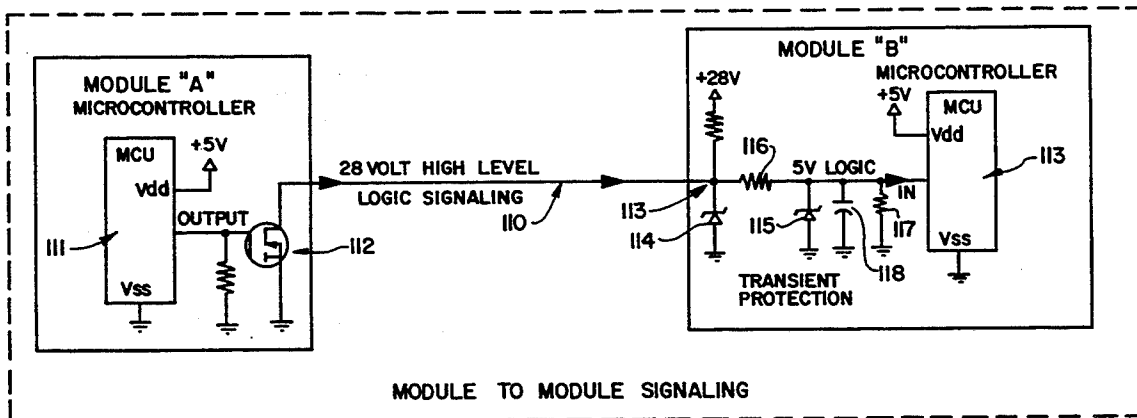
MODULE "A"
MICROCONTROLLER

MCU
+5V
Vdd
OUTPUT
111
Vss
112

28 VOLT HIGH LEVEL
LOGIC SIGNALING
110

MODULE "B"
MICROCONTROLLER
+28V
+5V
MCU
Vdd
116
5V LOGIC
IN
113
113
114
115
117
118
Vss
TRANSIENT
PROTECTION

MODULE TO MODULE SIGNALING